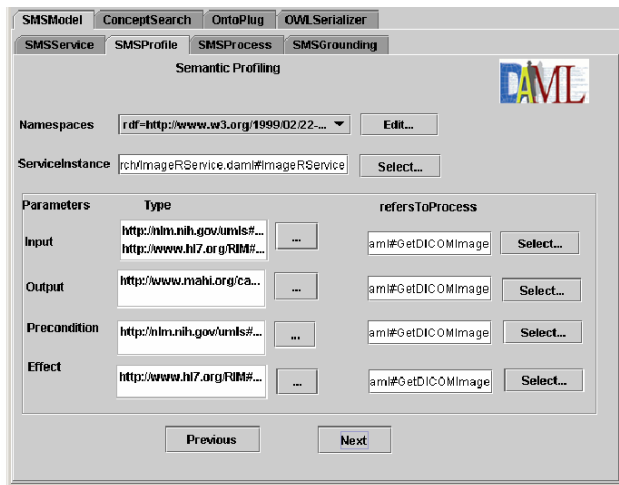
SMSModel ConceptSearch OntoPlug OWLSerializer

SMSService SMSProfile SMSProcess SMSGrounding

Semantic Profiling

DAML

Namespaces rdf=http://www.w3.org/1999/02/22-... Edit...

ServiceInstance rch/ImageRService.daml#ImageRService Select...

Parameters Type refersToProcess

Input http://nlm.nih.gov/umls#... http://www.hl7.org/RIM#... ... aml#GetDICOMImage Select...

Output http://www.mahi.org/ca... ... aml#GetDICOMImage Select...

Precondition http://nlm.nih.gov/umls#... ... aml#GetDICOMImage Select...

Effect http://www.hl7.org/RIM#... ... aml#GetDICOMImage Select...

Previous Next